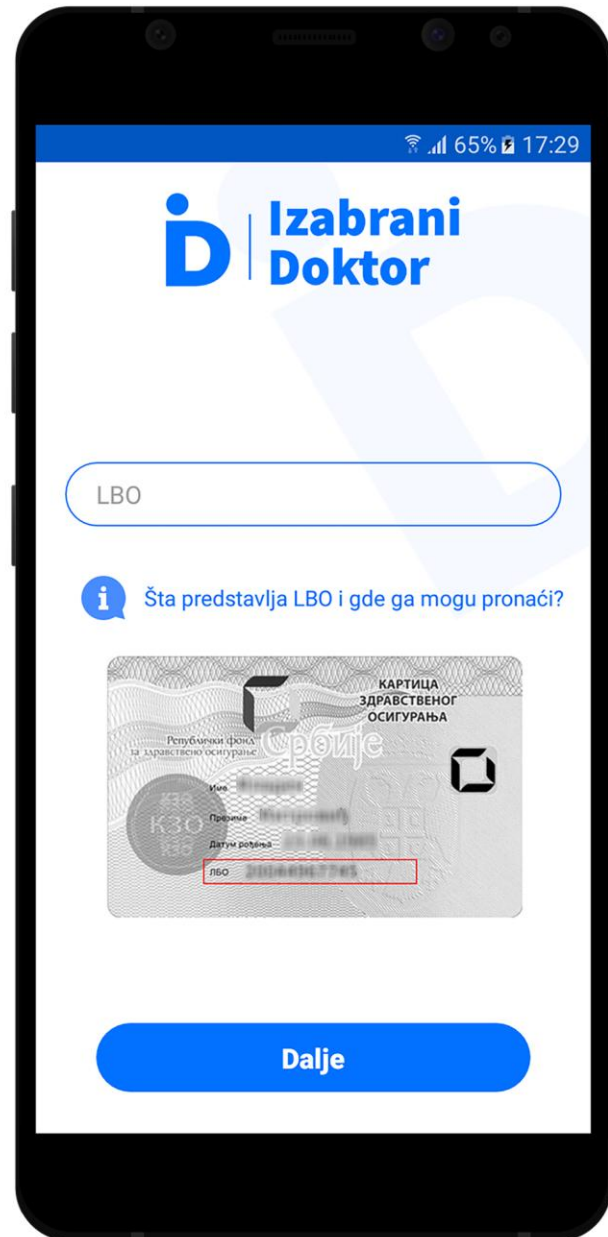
65% 17:29

Izabrani Doktor

LBO

Šta predstavlja LBO i gde ga mogu pronaći?

КАРТИЦА ЗДРАВСТВЕНОГ ОСИГУРАЊА

Републички фонд за здравствено осигурање

Србије

КЗО

Име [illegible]

Презиме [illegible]

Датум рођења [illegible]

ЛБО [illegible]

Dalje